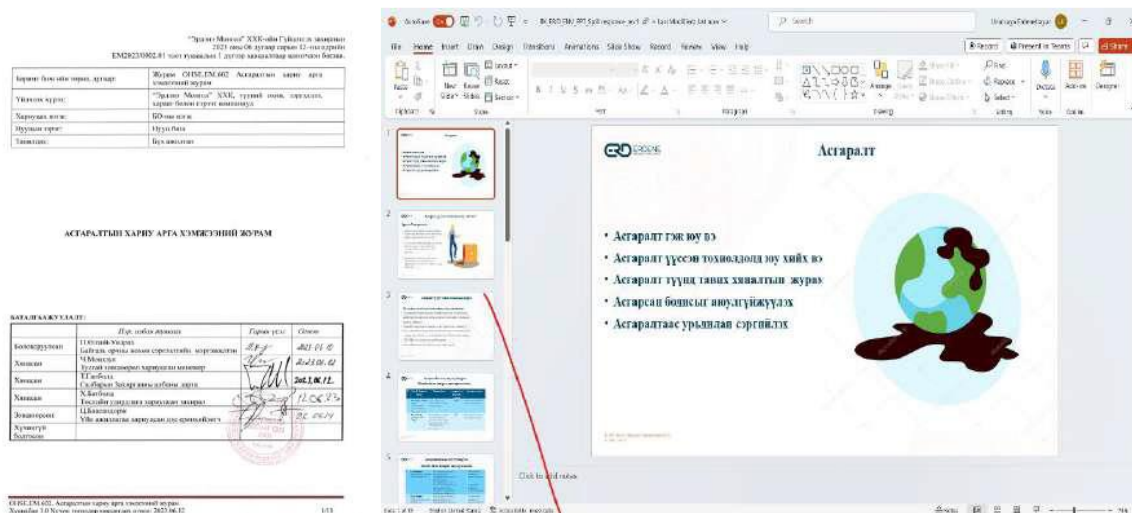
"Эрдэнэ Монгол" ХХК-ийн Гүйцэтгэх захирлын 2023 оны 06 дугаар сарын 12-ны өдрийн EM2023/0602.01 тоот тушаалын 1 дүгээр хавсралтаар шинэчлэн батлав.

| Баримт бичгийн нэр, дугаар: | Журам OHSE.EM.602 Асгаралтын хариу арга хэмжээний журам |
|---|---|
| Үйлчлэх хүрээ: | "Эрдэнэ Монгол" ХХК, түүний охин, хараат компани |
| Хариуцах эзэн: | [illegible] |
| Хувилбар: | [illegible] |
| Ангилал: | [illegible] |

АСГАРАЛТЫН ХАРИУ АРГА ХЭМЖЭЭНИЙ ЖУРАМ

БАТАЛГААЖУУЛАЛТ:

| | Нэр, албан тушаал | Гарын үсэг | Огноо |
|---|---|---|---|
| Боловсруулсан | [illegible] | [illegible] | 2023.01.10 |
| Хянасан | Ч.Мөнхзул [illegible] | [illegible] | 2023.06.02 |
| Хянасан | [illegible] | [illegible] | 2023.06.12 |
| Хянасан | Х.Батбаяр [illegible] | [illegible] | 12.06.23 |
| Зөвшөөрсөн | Ц.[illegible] | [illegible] | 06.2024 |
| Хүчингүй болгосон | | | |

OHSE.EM.602. Асгаралтын хариу арга хэмжээний журам
Хувилбар 3.0 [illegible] 2023.06.12 1/13

File Home Insert Draw Design Transitions Animations Slide Show Record Review View Help
Record Present in Teams Share
Paste Clipboard New Slide Reuse Slides Layout Reset Section Slides Font Paragraph Drawing Arrange Shape Fill Shape Outline Shape Effects Find Replace Select Editing Dictate Voice Add-ins Designer

Асгаралт

• Асгаралт гэж юу вэ
• Асгаралт үүссэн тохиолдолд юу хийх вэ
• Асгаралт түүнд таних ханалтын журам
• Асгарсан бодисыг аюулгүйжүүлэх
• Асгаралтаас урьдчилан сэргийлэх

Click to add notes
Slide 1 of 10 English (United States) Accessibility: Investigate Notes